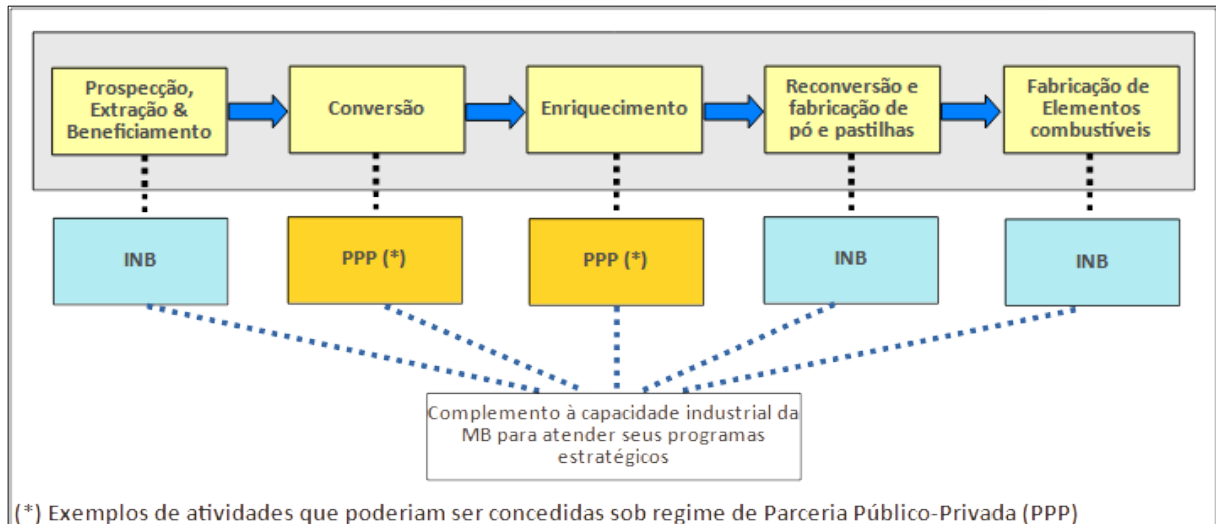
Prospecção, Extração & Beneficiamento

Conversão

Enriquecimento

Reconversão e fabricação de pó e pastilhas

Fabricação de Elementos combustíveis

INB

PPP (*)

PPP (*)

INB

INB

Complemento à capacidade industrial da MB para atender seus programas estratégicos

(*) Exemplos de atividades que poderiam ser concedidas sob regime de Parceria Público-Privada (PPP)